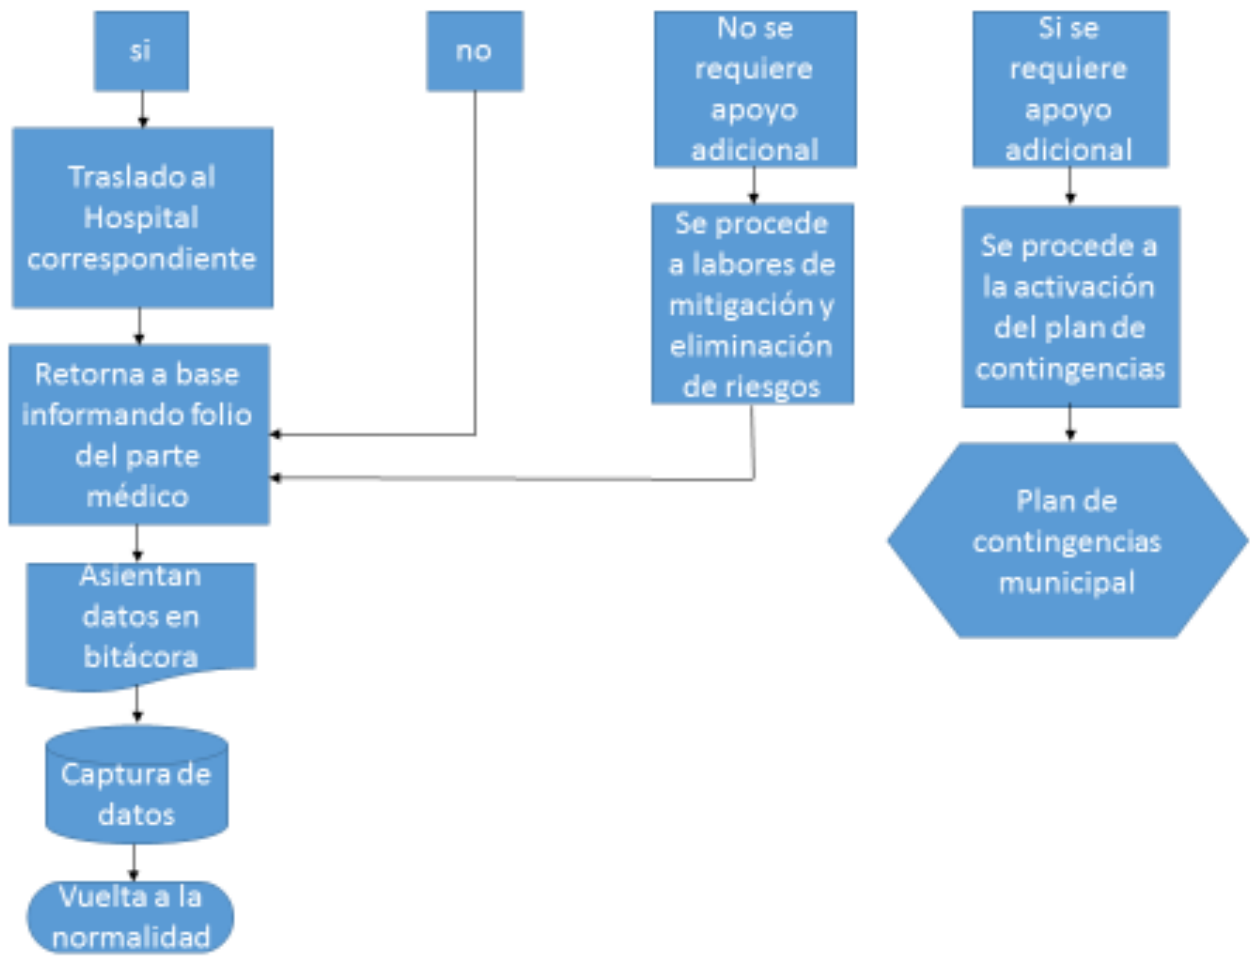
si

no

No se requiere apoyo adicional

Si se requiere apoyo adicional

Traslado al Hospital correspondiente

Se procede a labores de mitigación y eliminación de riesgos

Se procede a la activación del plan de contingencias

Retorna a base informando folio del parte médico

Plan de contingencias municipal

Asientan datos en bitácora

Captura de datos

Vuelta a la normalidad